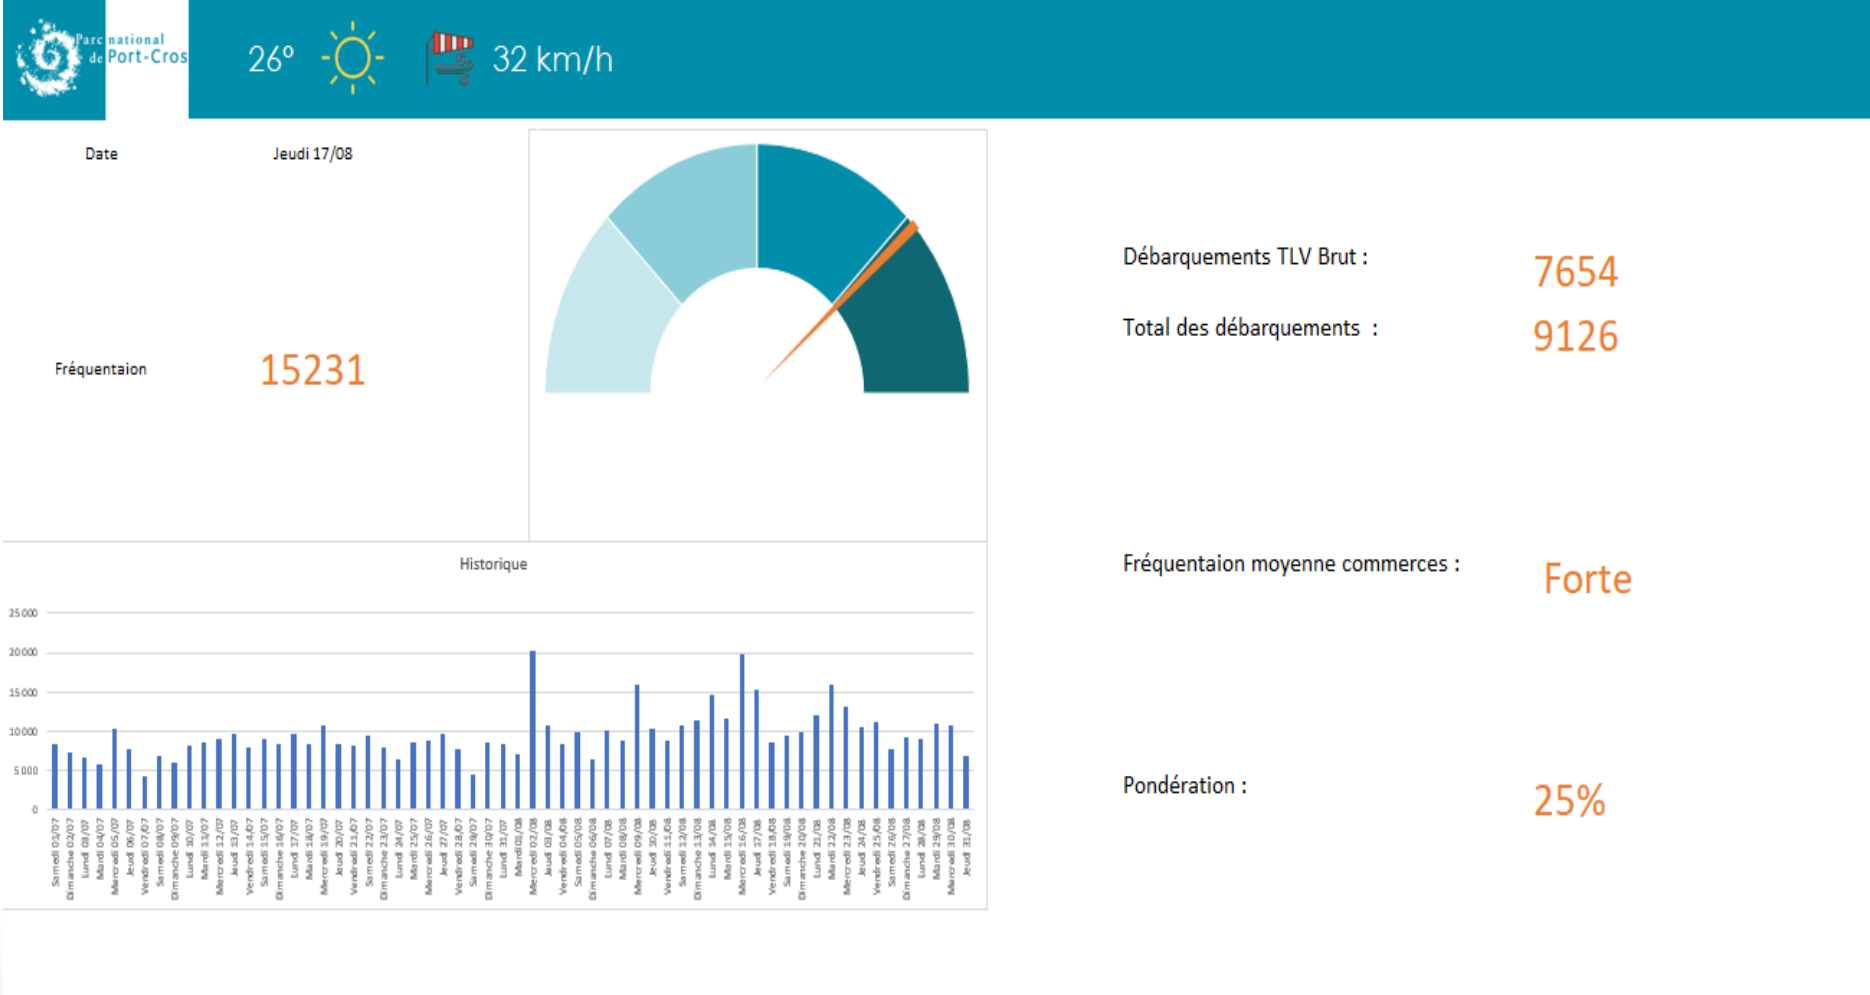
Parc national de Port-Cros

26°

32 km/h

Date Jeudi 17/08

Fréquentaion 15231

Débarquements TLV Brut : 7654

Total des débarquements : 9126

Historique

25 000
20 000
15 000
10 000
5 000
0

Samedi 01/07 Dimanche 02/07 Lundi 03/07 Mardi 04/07 Mercredi 05/07 Jeudi 06/07 Vendredi 07/07 Samedi 08/07 Dimanche 09/07 Lundi 10/07 Mardi 11/07 Mercredi 12/07 Jeudi 13/07 Vendredi 14/07 Samedi 15/07 Dimanche 16/07 Lundi 17/07 Mardi 18/07 Mercredi 19/07 Jeudi 20/07 Vendredi 21/07 Samedi 22/07 Dimanche 23/07 Lundi 24/07 Mardi 25/07 Mercredi 26/07 Jeudi 27/07 Vendredi 28/07 Samedi 29/07 Dimanche 30/07 Lundi 31/07 Mardi 01/08 Mercredi 02/08 Jeudi 03/08 Vendredi 04/08 Samedi 05/08 Dimanche 06/08 Lundi 07/08 Mardi 08/08 Mercredi 09/08 Jeudi 10/08 Vendredi 11/08 Samedi 12/08 Dimanche 13/08 Lundi 14/08 Mardi 15/08 Mercredi 16/08 Jeudi 17/08 Vendredi 18/08 Samedi 19/08 Dimanche 20/08 Lundi 21/08 Mardi 22/08 Mercredi 23/08 Jeudi 24/08 Vendredi 25/08 Samedi 26/08 Dimanche 27/08 Lundi 28/08 Mardi 29/08 Mercredi 30/08 Jeudi 31/08

Fréquentaion moyenne commerces : Forte

Pondération : 25%